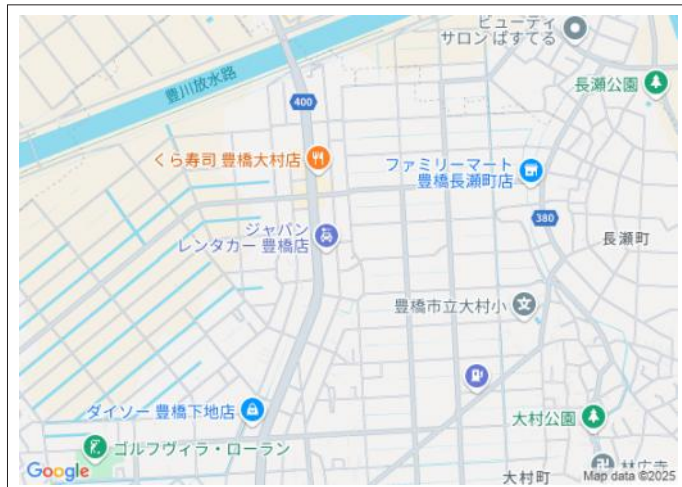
ビューティ
サロン ぱすてる

豊川放水路

長瀬公園

400

くら寿司 豊橋大村店

ファミリーマート
豊橋長瀬町店

380

ジャパン
レンタカー 豊橋店

長瀬町

豊橋市立大村小

ダイソー 豊橋下地店

大村公園

ゴルフヴィラ・ローラン

Google

大村町

Map data ©2025

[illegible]寺